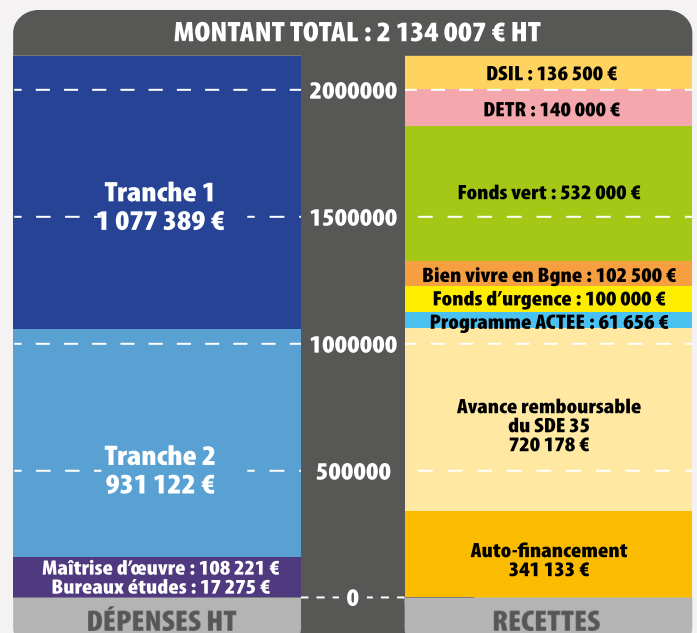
MONTANT TOTAL : 2 134 007 € HT

Tranche 1
1 077 389 €

Tranche 2
931 122 €

Maîtrise d'œuvre : 108 221 €
Bureaux études : 17 275 €

DÉPENSES HT

2000000
1500000
1000000
500000
0

DSIL : 136 500 €
DETR : 140 000 €
Fonds vert : 532 000 €
Bien vivre en Bgne : 102 500 €
Fonds d'urgence : 100 000 €
Programme ACTEE : 61 656 €
Avance remboursable du SDE 35
720 178 €
Auto-financement
341 133 €

RECETTES